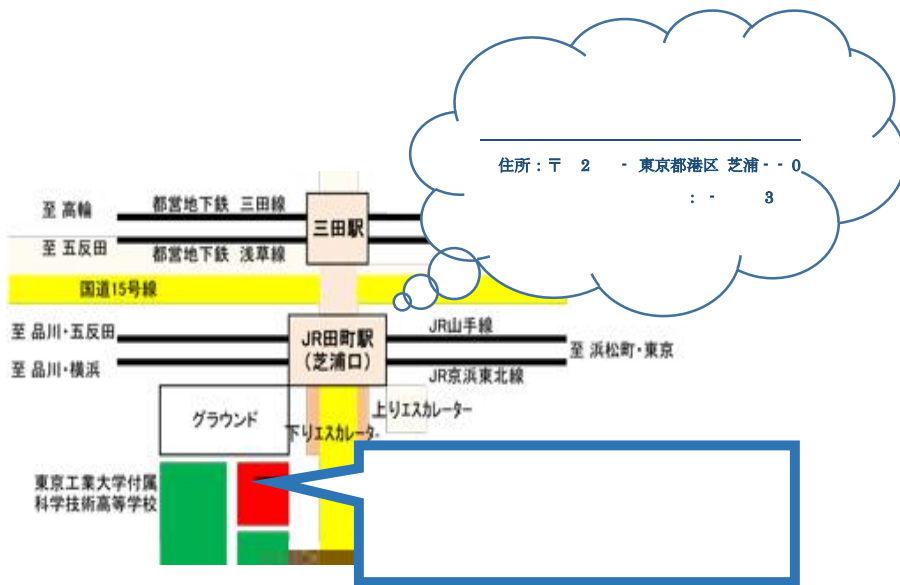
住所：〒 2 - 東京都港区 芝浦 - - 0

: - 3

至 高輪

都営地下鉄 三田線

三田駅

至 五反田

都営地下鉄 浅草線

国道15号線

至 品川・五反田

JR田町駅 (芝浦口)

JR山手線

至 浜松町・東京

至 品川・横浜

JR京浜東北線

グラウンド

上りエスカレーター

下りエスカレーター

東京工業大学付属 科学技術高等学校